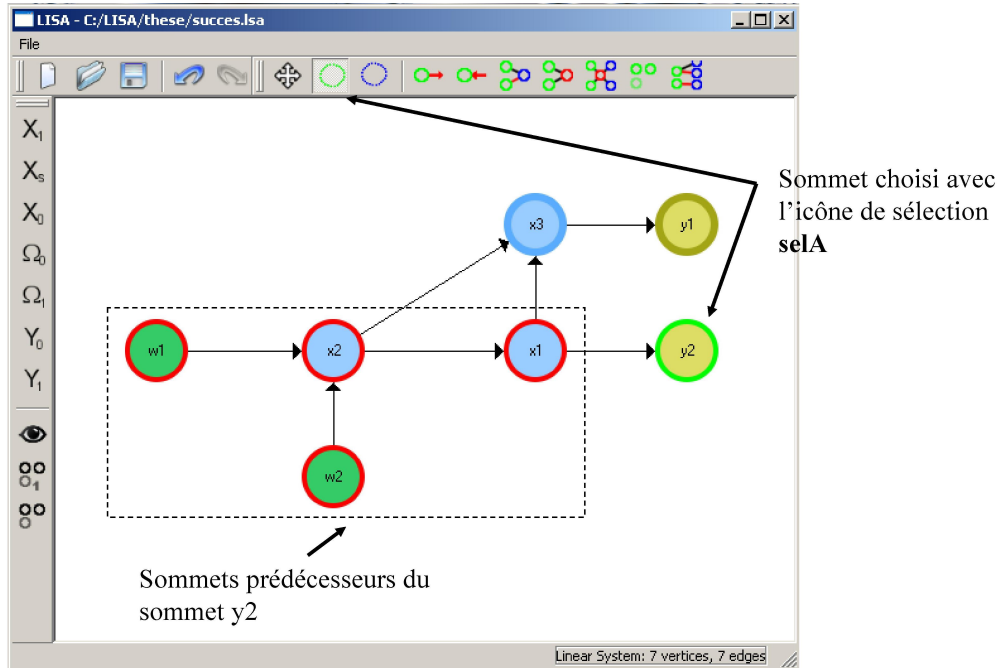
LISA - C:/LISA/these/succes.lsa

File

$X_I$
$X_S$
$X_0$
$\Omega_0$
$\Omega_1$
$Y_0$
$Y_1$

x3
y1
w1
x2
x1
y2
w2

Sommet choisi avec l'icône de sélection **selA**

Sommets prédécesseurs du sommet y2

Linear System: 7 vertices, 7 edges